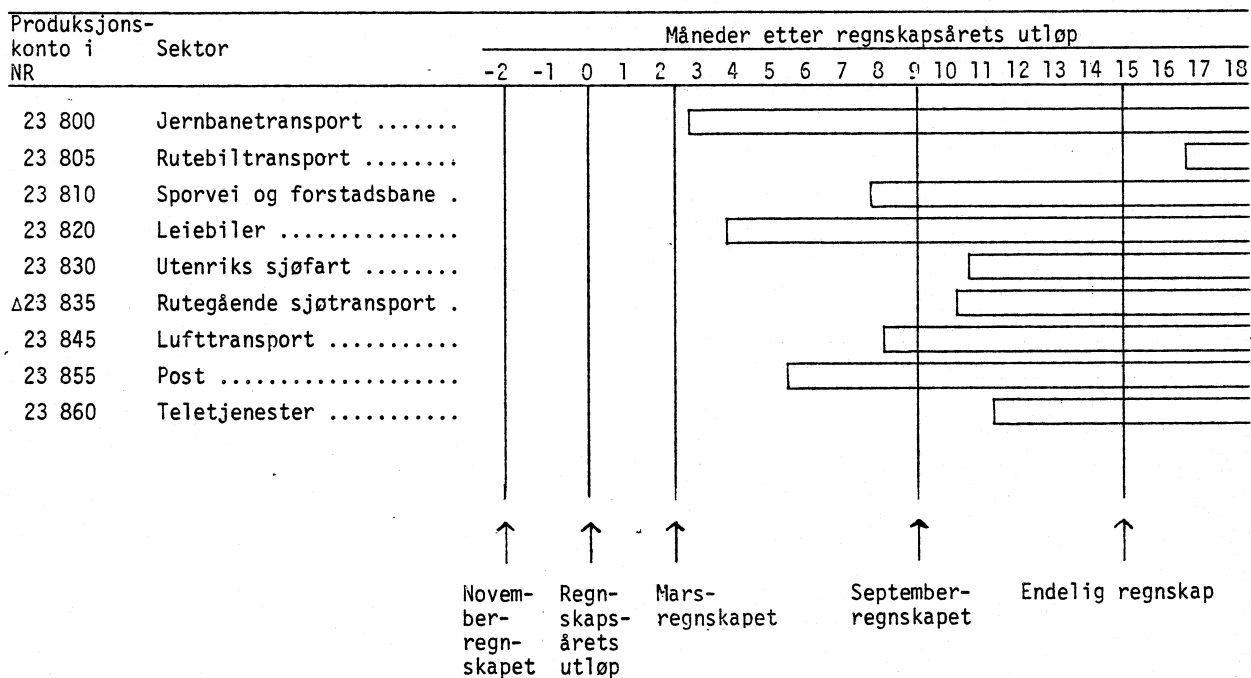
| Produksjonskonto i NR | Sektor |
|---|---|
| 23 800 | Jernbanetransport ....... |
| 23 805 | Rutebiltransport ....... |
| 23 810 | Sporvei og forstadsbane . |
| 23 820 | Leiebiler .............. |
| 23 830 | Utenriks sjøfart ........ |
| ∆23 835 | Rutegående sjøtransport . |
| 23 845 | Lufttransport .......... |
| 23 855 | Post ................... |
| 23 860 | Teletjenester .......... |

Måneder etter regnskapsårets utløp

-2 -1 0 1 2 3 4 5 6 7 8 9 10 11 12 13 14 15 16 17 18

Novemberregnskapet

Regnskapsårets utløp

Marsregnskapet

Septemberregnskapet

Endelig regnskap